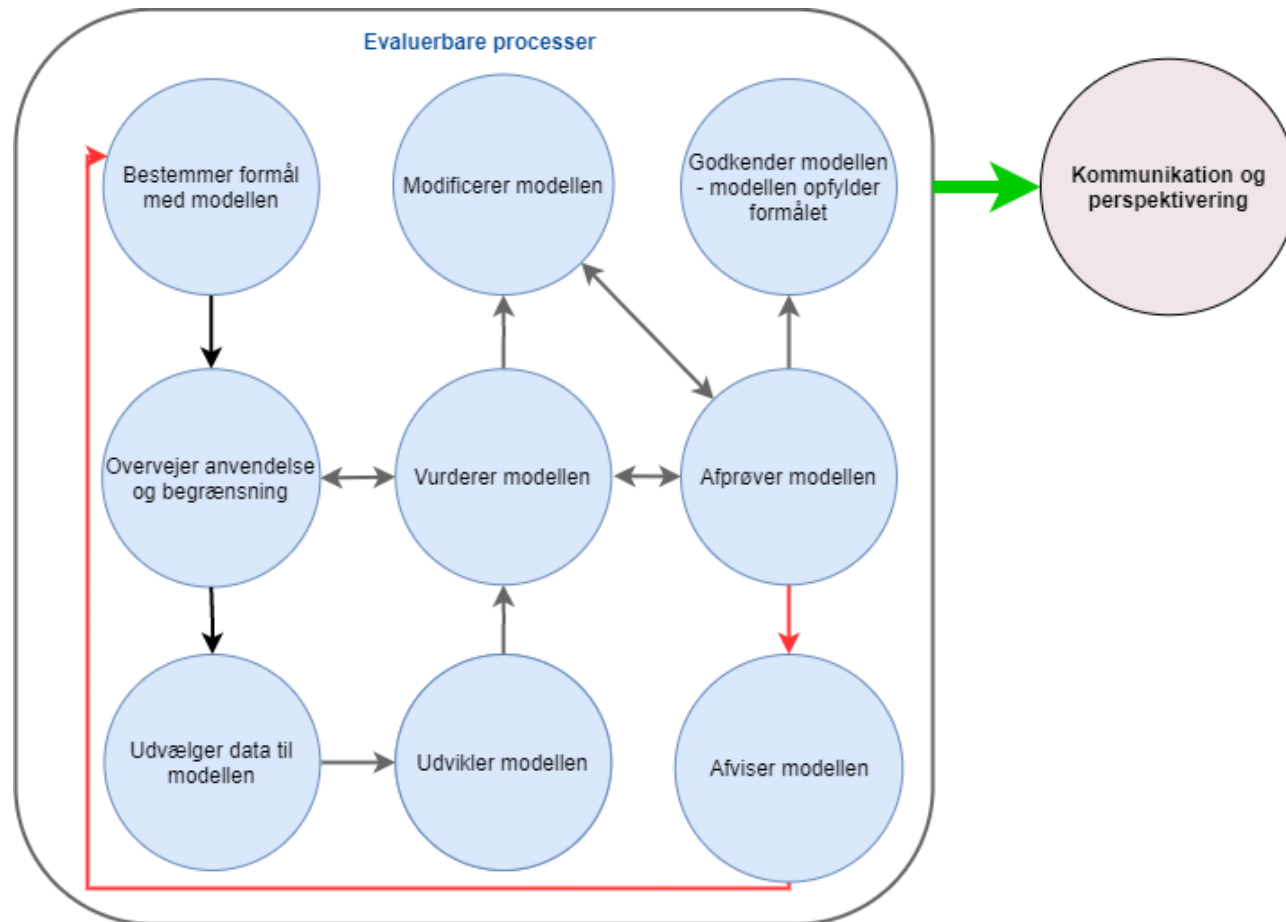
Evaluerbare processer

Bestemmer formål med modellen

Modificerer modellen

Godkender modellen - modellen opfylder formålet

Kommunikation og perspektivering

Overvejer anvendelse og begrænsning

Vurderer modellen

Afprøver modellen

Udvælger data til modellen

Udvikler modellen

Afviser modellen